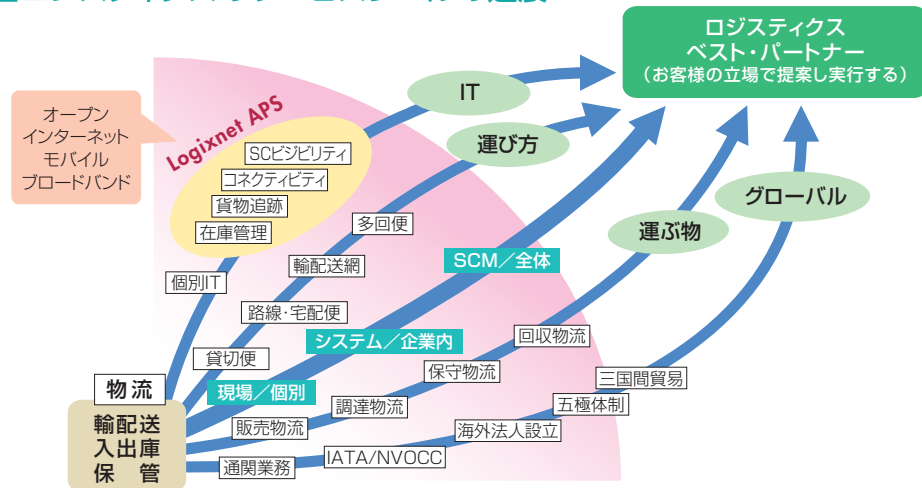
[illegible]

ロジスティクス
ベスト・パートナー
（お客様の立場で提案し実行する）

オープン
インターネット
モバイル
ブロードバンド

Logixnet APS

SCビジビリティ
コネクティビティ
貨物追跡
在庫管理

IT
運び方
グローバル
運ぶ物

多回便
輸配送網
SCM／全体
個別IT
路線・宅配便
システム／企業内
回収物流
貸切便
保守物流
三国間貿易
現場／個別
物流
調達物流
五極体制
輸配送
入出庫
保　管
販売物流
海外法人設立
通関業務
IATA/NVOCC